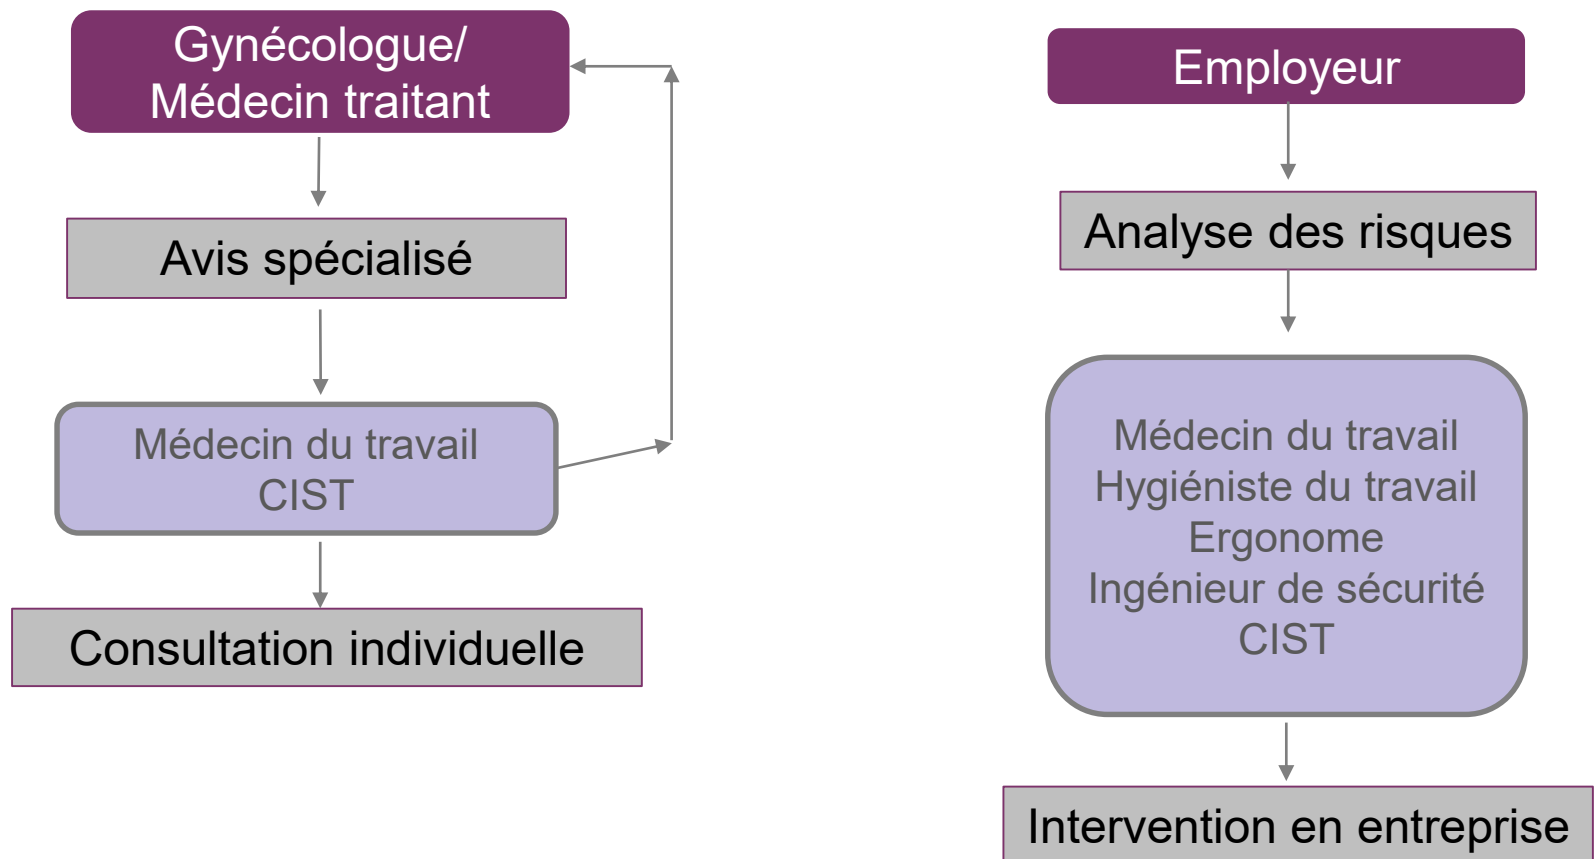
Gynécologue/
Médecin traitant

Avis spécialisé

Médecin du travail
CIST

Consultation individuelle

Employeur

Analyse des risques

Médecin du travail
Hygiéniste du travail
Ergonome
Ingénieur de sécurité
CIST

Intervention en entreprise